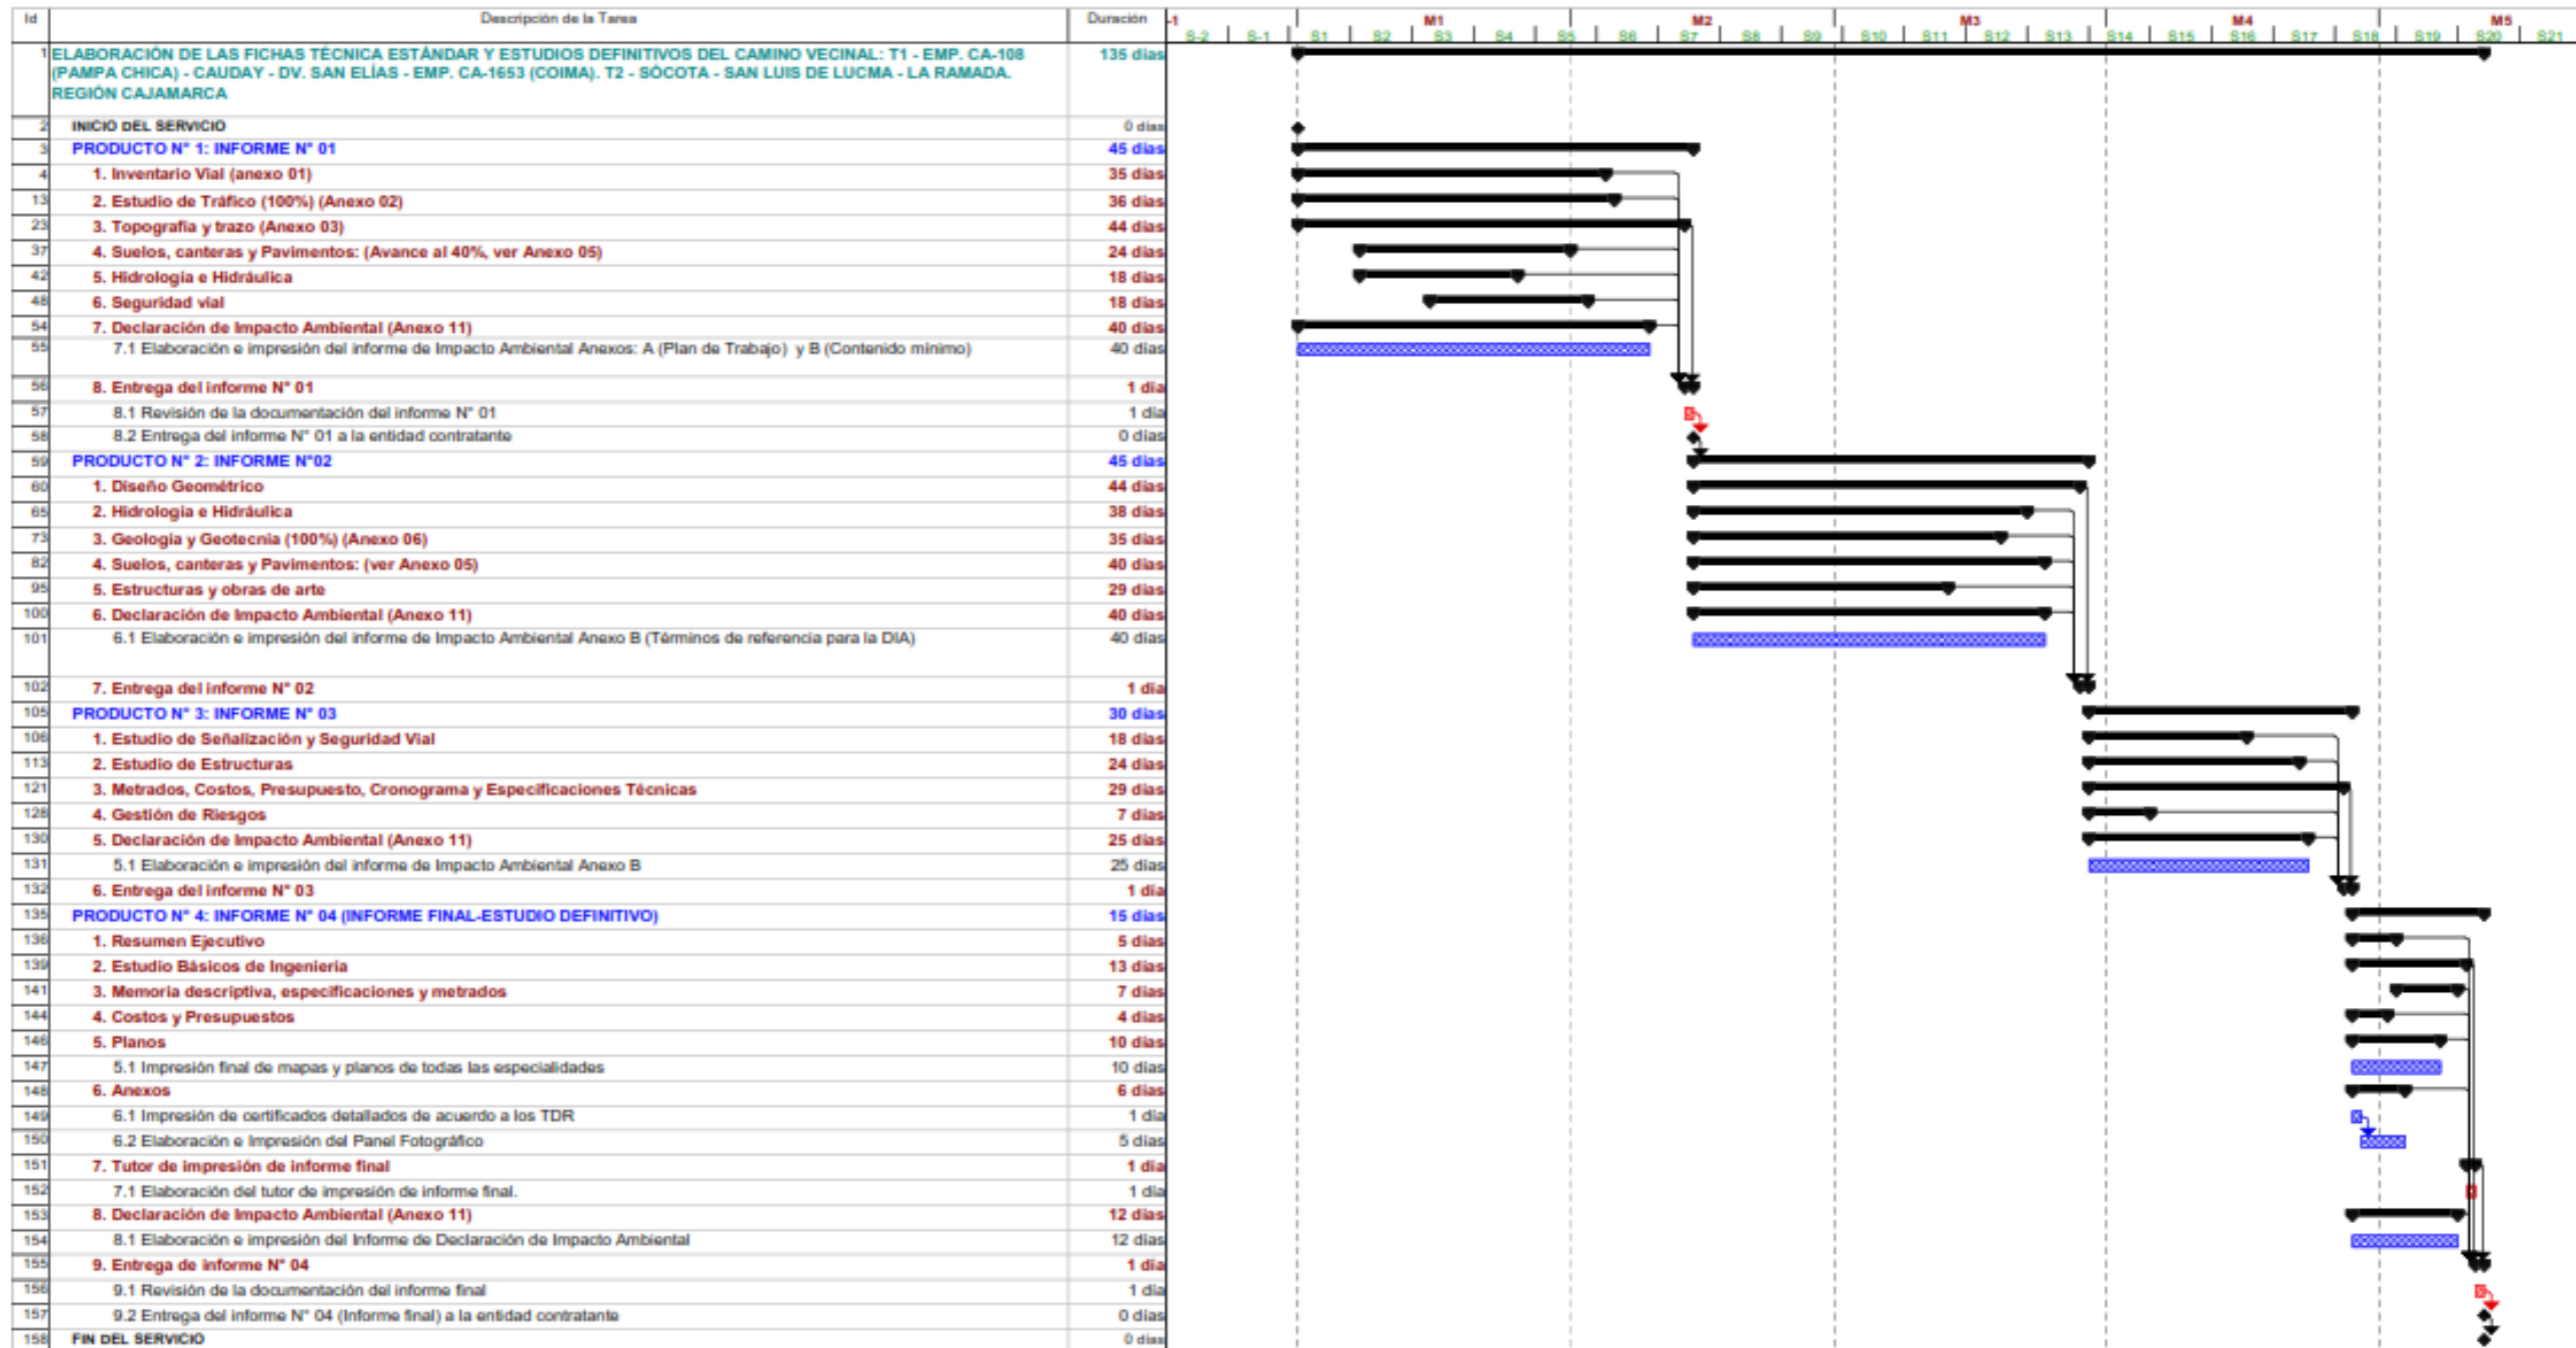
| Id | Descripción de la Tarea | Duración |
|---|---|---|
| 1 | ELABORACIÓN DE LAS FICHAS TÉCNICA ESTÁNDAR Y ESTUDIOS DEFINITIVOS DEL CAMINO VECINAL: T1 - EMP. CA-108 (PAMPA CHICA) - CAUDAY - DV. SAN ELÍAS - EMP. CA-1653 (COIMA). T2 - SÓCOTA - SAN LUIS DE LUCMA - LA RAMADA. REGIÓN CAJAMARCA | 135 días |
| 2 | INICIO DEL SERVICIO | 0 días |
| 3 | PRODUCTO N° 1: INFORME N° 01 | 45 días |
| 4 | 1. Inventario Vial (anexo 01) | 35 días |
| 13 | 2. Estudio de Tráfico (100%) (Anexo 02) | 36 días |
| 23 | 3. Topografía y trazo (Anexo 03) | 44 días |
| 37 | 4. Suelos, canteras y Pavimentos: (Avance al 40%, ver Anexo 05) | 24 días |
| 42 | 5. Hidrologia e Hidráulica | 18 días |
| 48 | 6. Seguridad vial | 18 días |
| 54 | 7. Declaración de Impacto Ambiental (Anexo 11) | 40 días |
| 55 | 7.1 Elaboración e impresión del informe de Impacto Ambiental Anexos: A (Plan de Trabajo) y B (Contenido mínimo) | 40 días |
| 56 | 8. Entrega del informe N° 01 | 1 día |
| 57 | 8.1 Revisión de la documentación del informe N° 01 | 1 día |
| 58 | 8.2 Entrega del informe N° 01 a la entidad contratante | 0 días |
| 59 | PRODUCTO N° 2: INFORME N°02 | 45 días |
| 60 | 1. Diseño Geométrico | 44 días |
| 65 | 2. Hidrologia e Hidráulica | 38 días |
| 73 | 3. Geologia y Geotecnia (100%) (Anexo 06) | 35 días |
| 82 | 4. Suelos, canteras y Pavimentos: (ver Anexo 05) | 40 días |
| 95 | 5. Estructuras y obras de arte | 29 días |
| 100 | 6. Declaración de Impacto Ambiental (Anexo 11) | 40 días |
| 101 | 6.1 Elaboración e impresión del informe de Impacto Ambiental Anexo B (Términos de referencia para la DIA) | 40 días |
| 102 | 7. Entrega del informe N° 02 | 1 día |
| 105 | PRODUCTO N° 3: INFORME N° 03 | 30 días |
| 106 | 1. Estudio de Señalización y Seguridad Vial | 18 días |
| 113 | 2. Estudio de Estructuras | 24 días |
| 121 | 3. Metrados, Costos, Presupuesto, Cronograma y Especificaciones Técnicas | 29 días |
| 128 | 4. Gestión de Riesgos | 7 días |
| 130 | 5. Declaración de Impacto Ambiental (Anexo 11) | 25 días |
| 131 | 5.1 Elaboración e impresión del informe de Impacto Ambiental Anexo B | 25 días |
| 132 | 6. Entrega del informe N° 03 | 1 día |
| 135 | PRODUCTO N° 4: INFORME N° 04 (INFORME FINAL-ESTUDIO DEFINITIVO) | 15 días |
| 136 | 1. Resumen Ejecutivo | 5 días |
| 139 | 2. Estudio Básicos de Ingenieria | 13 días |
| 141 | 3. Memoria descriptiva, especificaciones y metrados | 7 días |
| 144 | 4. Costos y Presupuestos | 4 días |
| 146 | 5. Planos | 10 días |
| 147 | 5.1 Impresión final de mapas y planos de todas las especialidades | 10 días |
| 148 | 6. Anexos | 6 días |
| 149 | 6.1 Impresión de certificados detallados de acuerdo a los TDR | 1 día |
| 150 | 6.2 Elaboración e Impresión del Panel Fotográfico | 5 días |
| 151 | 7. Tutor de impresión de informe final | 1 día |
| 152 | 7.1 Elaboración del tutor de impresión de informe final. | 1 día |
| 153 | 8. Declaración de Impacto Ambiental (Anexo 11) | 12 días |
| 154 | 8.1 Elaboración e impresión del Informe de Declaración de Impacto Ambiental | 12 días |
| 155 | 9. Entrega de informe N° 04 | 1 día |
| 156 | 9.1 Revisión de la documentación del informe final | 1 día |
| 157 | 9.2 Entrega del informe N° 04 (Informe final) a la entidad contratante | 0 días |
| 158 | FIN DEL SERVICIO | 0 días |

-1 M1 M2 M3 M4 M5
S-2 S-1 S1 S2 S3 S4 S5 S6 S7 S8 S9 S10 S11 S12 S13 S14 S15 S16 S17 S18 S19 S20 S21